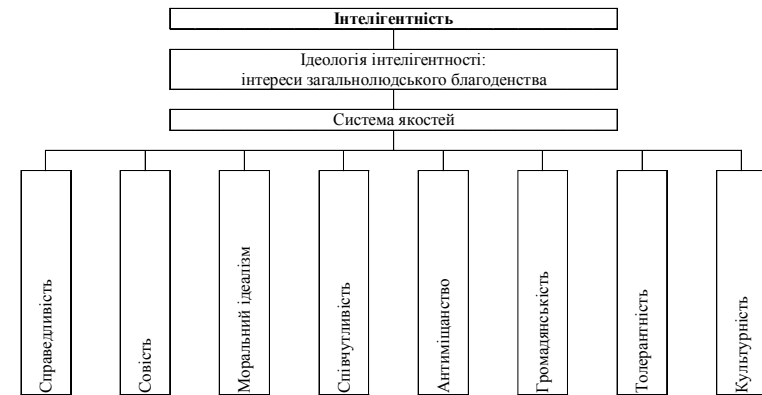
**Інтелігентність**

Ідеологія інтелігентності: інтереси загальнолюдського благоденства

Система якостей

Справедливість

Совість

Моральний ідеалізм

Співчутливість

Антиміщанство

Громадянськість

Толерантність

Культурність